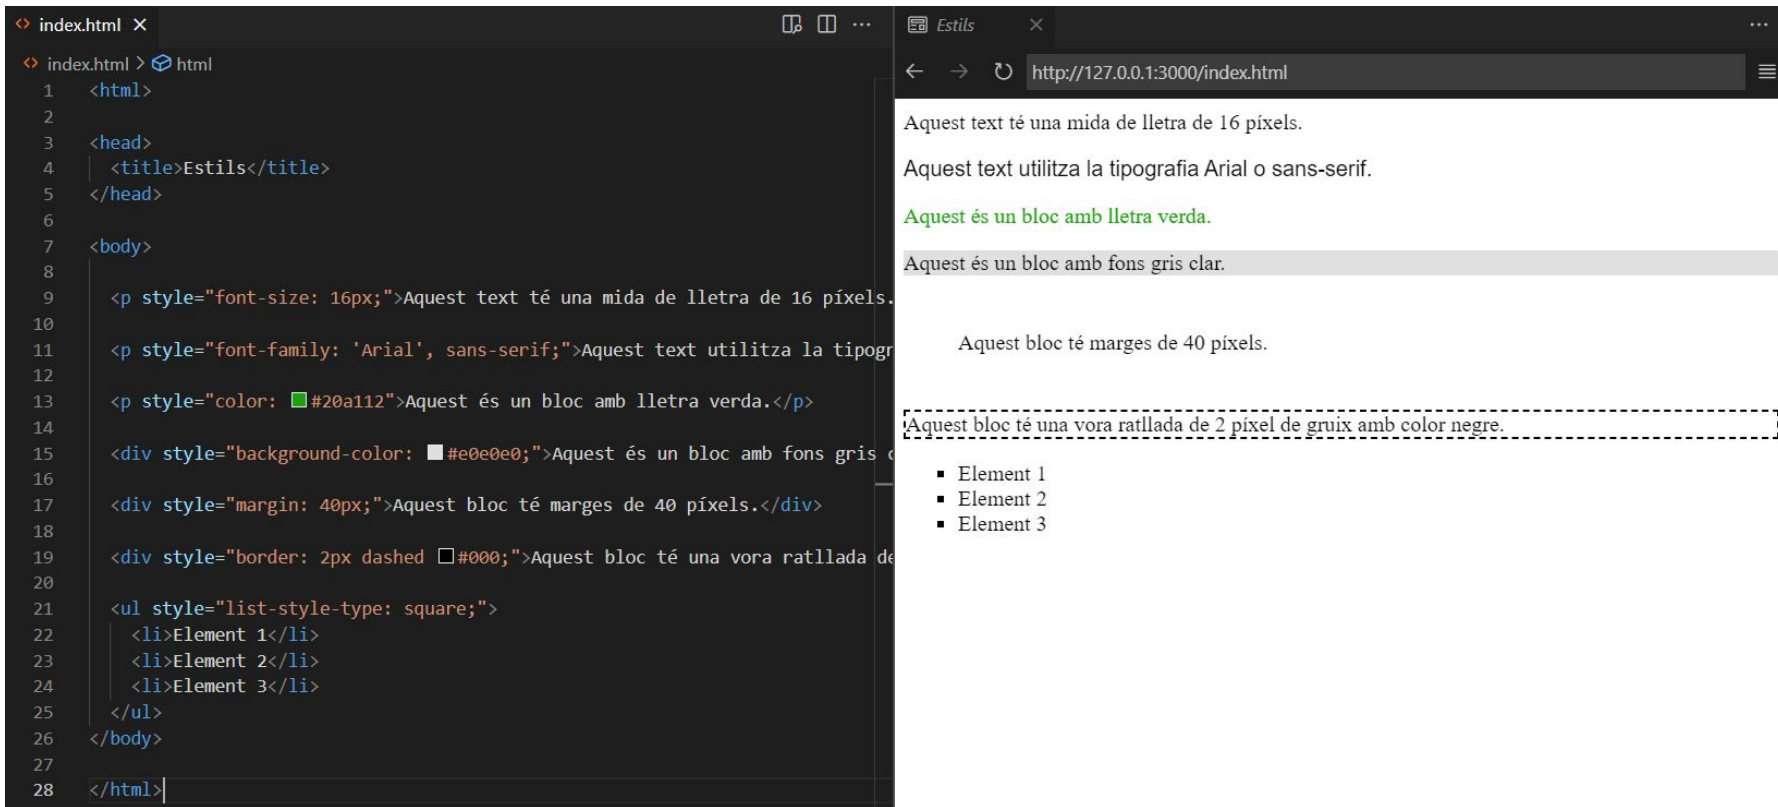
<> index.html ×

<> index.html > html
1 <html>
2
3 <head>
4 <title>Estils</title>
5 </head>
6
7 <body>
8
9 <p style="font-size: 16px;">Aquest text té una mida de lletra de 16 píxels.
10
11 <p style="font-family: 'Arial', sans-serif;">Aquest text utilitza la tipogr
12
13 <p style="color: #20a112">Aquest és un bloc amb lletra verda.</p>
14
15 <div style="background-color: #e0e0e0;">Aquest és un bloc amb fons gris
16
17 <div style="margin: 40px;">Aquest bloc té marges de 40 píxels.</div>
18
19 <div style="border: 2px dashed #000;">Aquest bloc té una vora ratllada d
20
21 <ul style="list-style-type: square;">
22 <li>Element 1</li>
23 <li>Element 2</li>
24 <li>Element 3</li>
25 </ul>
26 </body>
27
28 </html>

Estils ×

http://127.0.0.1:3000/index.html

Aquest text té una mida de lletra de 16 píxels.

Aquest text utilitza la tipografia Arial o sans-serif.

Aquest és un bloc amb lletra verda.

Aquest és un bloc amb fons gris clar.

Aquest bloc té marges de 40 píxels.

Aquest bloc té una vora ratllada de 2 píxel de gruix amb color negre.

- Element 1
- Element 2
- Element 3